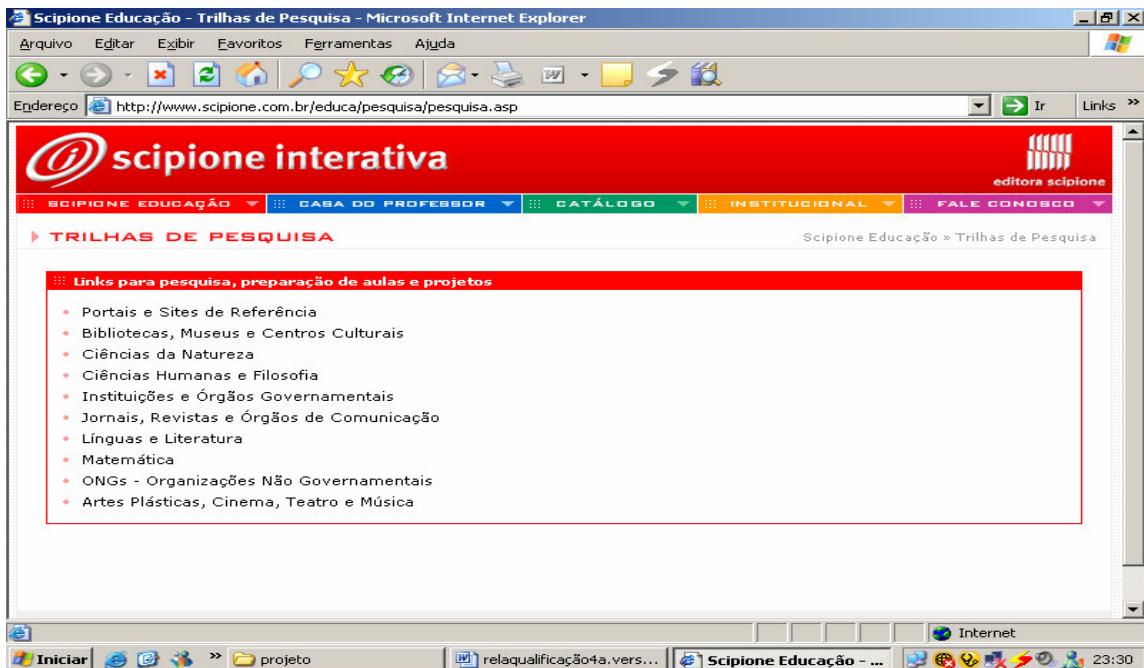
Scipione Educação - Trilhas de Pesquisa - Microsoft Internet Explorer

Arquivo Editar Exibir Favoritos Ferramentas Ajuda

Endereço http://www.scipione.com.br/educa/pesquisa/pesquisa.asp Ir Links »

scipione interativa

editora scipione

SCIPIONE EDUCAÇÃO CASA DO PROFESSOR CATÁLOGO INSTITUCIONAL FALE CONOSCO

TRILHAS DE PESQUISA

Scipione Educação » Trilhas de Pesquisa

Links para pesquisa, preparação de aulas e projetos

- Portais e Sites de Referência
- Bibliotecas, Museus e Centros Culturais
- Ciências da Natureza
- Ciências Humanas e Filosofia
- Instituições e Órgãos Governamentais
- Jornais, Revistas e Órgãos de Comunicação
- Línguas e Literatura
- Matemática
- ONGs - Organizações Não Governamentais
- Artes Plásticas, Cinema, Teatro e Música

Internet

Iniciar » projeto relaqualificação4a.vers... Scipione Educação - ... 23:30